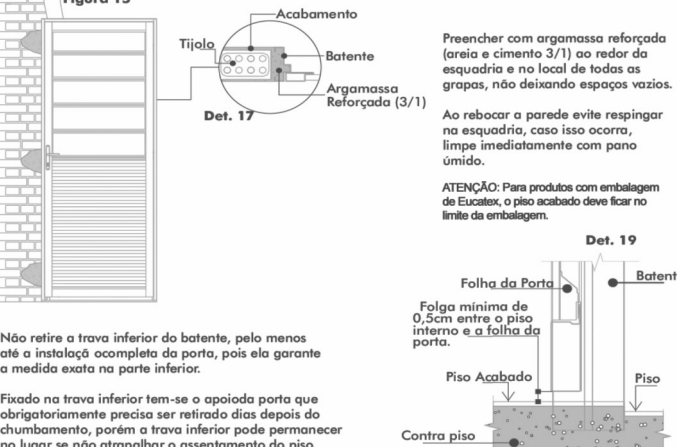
Figura 15

Acabamento
Tijolo
Batente
Argamassa Reforçada (3/1)
Det. 17

Preencher com argamassa reforçada (areia e cimento 3/1) ao redor da esquadria e no local de todas as grapas, não deixando espaços vazios.

Ao rebocar a parede evite respingar na esquadria, caso isso ocorra, limpe imediatamente com pano úmido.

ATENÇÃO: Para produtos com embalagem de Eucatex, o piso acabado deve ficar no limite da embalagem.

Det. 19

Folha da Porta
Batent
Folga mínima de 0,5cm entre o piso interno e a folha da porta.
Piso Acabado
Piso
Contra piso

Não retire a trava inferior do batente, pelo menos até a instalaçã ocompleta da porta, pois ela garante a medida exata na parte inferior.

Fixado na trava inferior tem-se o apoioda porta que obrigatoriamente precisa ser retirado dias depois do chumbamento, porém a trava inferior pode permanecer no lugar se não atrapalhar o assentamento do piso.